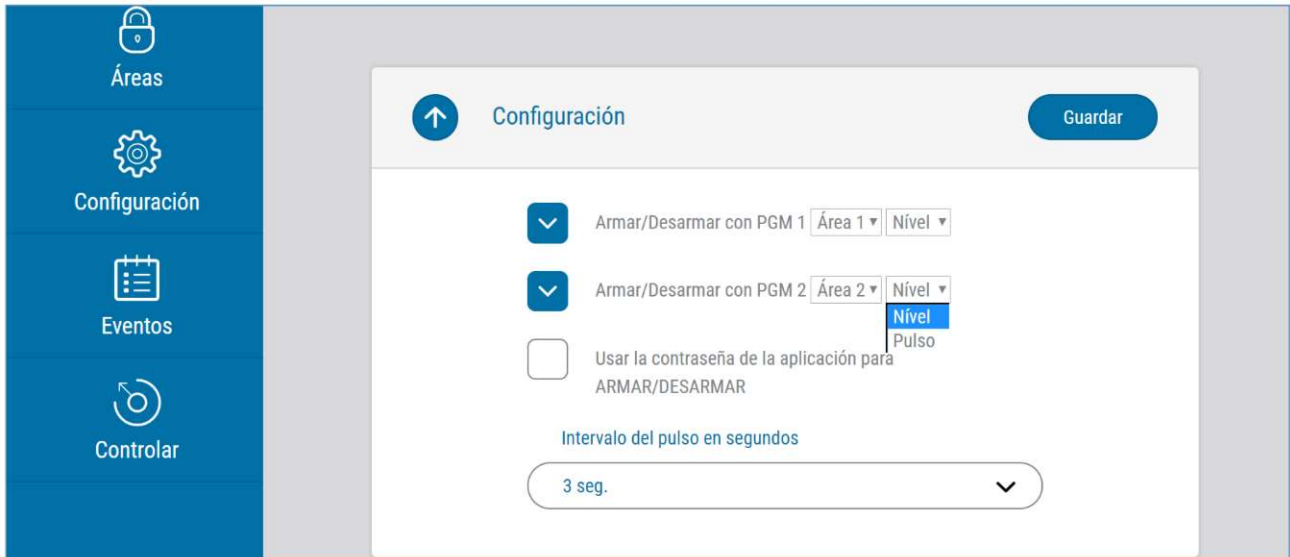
Áreas

Configuración

Eventos

Controlar

Configuración

Guardar

Armar/Desarmar con PGM 1 Área 1 ▾ Nível ▾

Armar/Desarmar con PGM 2 Área 2 ▾ Nível ▾

Nível
Pulso

Usar la contraseña de la aplicación para ARMAR/DESARMAR

Intervalo del pulso en segundos

3 seg.